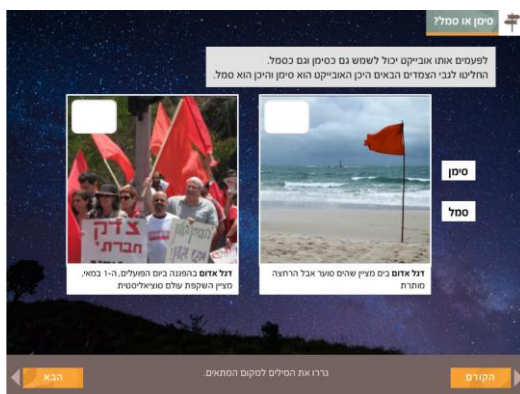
סימן או סמל?

לפעמים אותו אובייקט יכול לשמש גם כסימן וגם כסמל.
החליטו לגבי הצמדים הבאים היכן האובייקט הוא סימן והיכן הוא סמל.

סימן

סמל

צדק חברתי

דגל אדום בים מציין שהים סוער אבל הרחצה מותרת

דגל אדום בהפגנה ביום הפועלים, ה-1 במאי, מציין השקפת עולם סוציאליסטית

הקודם

גררו את המילים למקום המתאים.

הבא